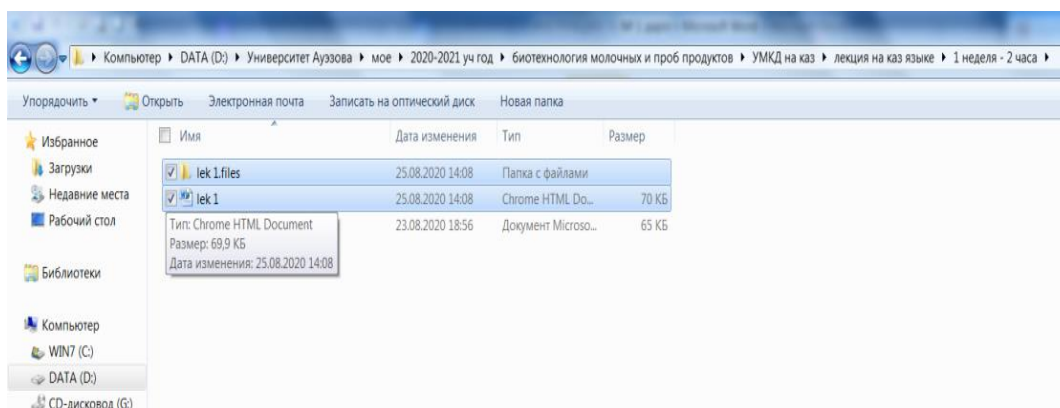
Компьютер ▸ DATA (D:) ▸ Университет Ауэзова ▸ мое ▸ 2020-2021 уч год ▸ биотехнология молочных и проб продуктов ▸ УМКД на каз ▸ лекция на каз языке ▸ 1 неделя - 2 часа ▸

Упорядочить ▾ Открыть Электронная почта Записать на оптический диск Новая папка

Избранное
Загрузки
Недавние места
Рабочий стол

Библиотеки

Компьютер
WIN7 (C:)
DATA (D:)
CD-дисковод (G:)

| Имя | Дата изменения | Тип | Размер |
|---|---|---|---|
| lek 1.files | 25.08.2020 14:08 | Папка с файлами | |
| lek 1 | 25.08.2020 14:08 | Chrome HTML Do... | 70 КБ |
| | 23.08.2020 18:56 | Документ Microso... | 65 КБ |

Тип: Chrome HTML Document
Размер: 69,9 КБ
Дата изменения: 25.08.2020 14:08